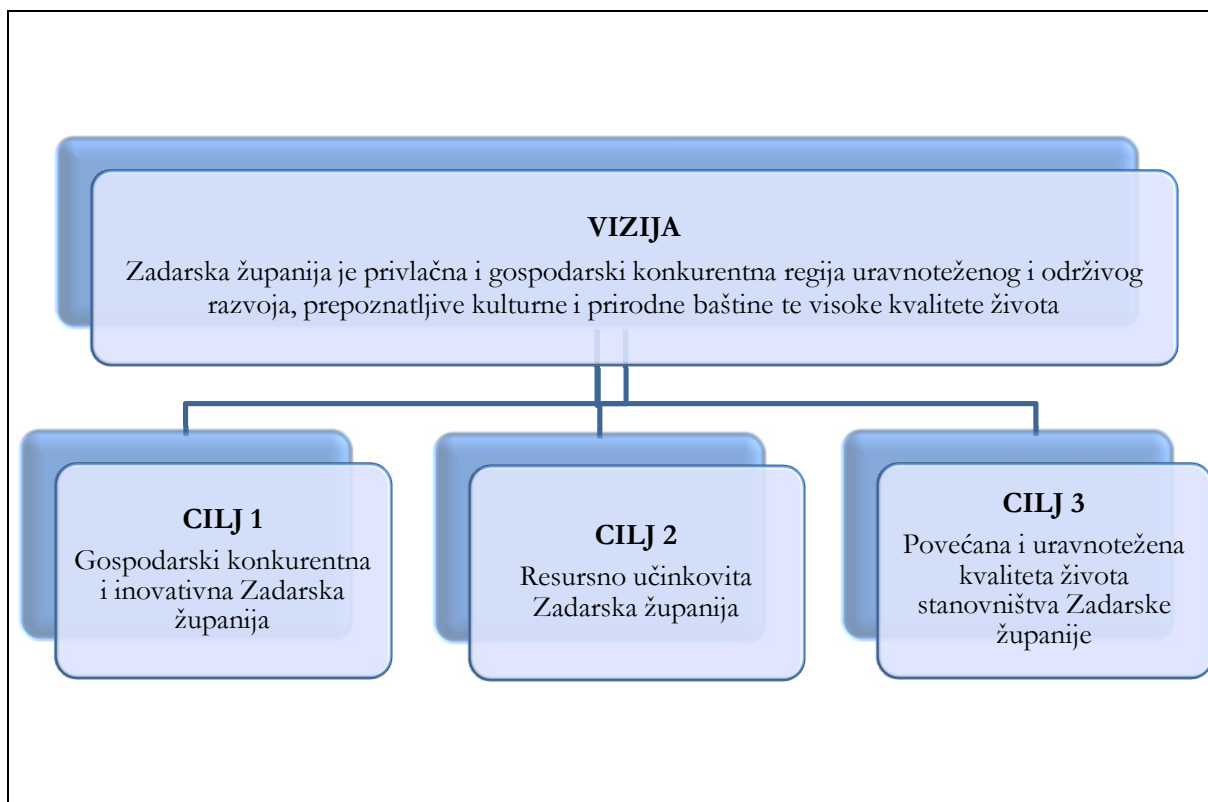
VIZIJA

Zadarska županija je privlačna i gospodarski konkurentna regija uravnoteženog i održivog razvoja, prepoznatljive kulturne i prirodne baštine te visoke kvalitete života

CILJ 1

Gospodarski konkurentna i inovativna Zadarska županija

CILJ 2

Resursno učinkovita Zadarska županija

CILJ 3

Povećana i uravnotežena kvaliteta života stanovništva Zadarske županije